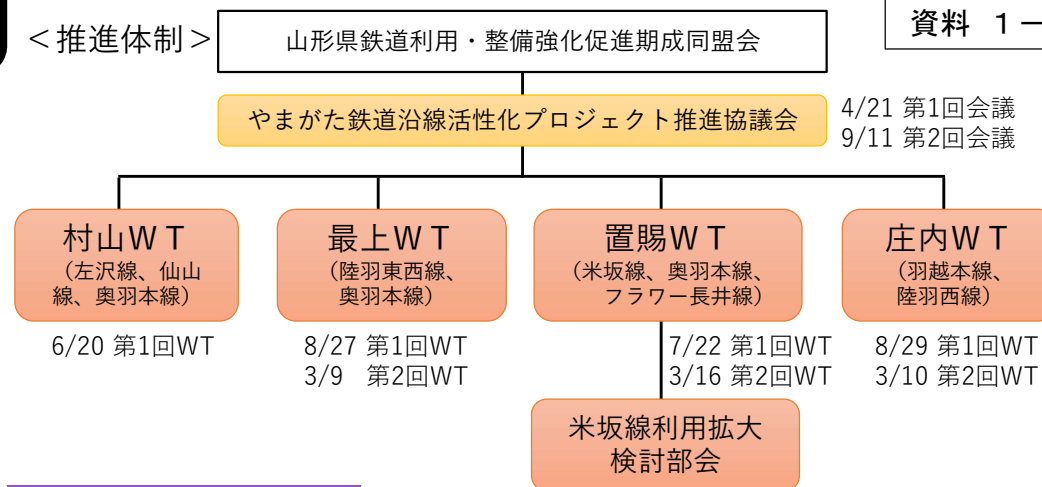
＜推進体制＞

山形県鉄道利用・整備強化促進期成同盟会

資料 1－

やまがた鉄道沿線活性化プロジェクト推進協議会

4/21 第1回会議
9/11 第2回会議

村山ＷＴ
（左沢線、仙山線、奥羽本線）

6/20 第1回WT

最上ＷＴ
（陸羽東西線、奥羽本線）

8/27 第1回WT
3/9 第2回WT

置賜ＷＴ
（米坂線、奥羽本線、フラワー長井線）

7/22 第1回WT
3/16 第2回WT

米坂線利用拡大検討部会

庄内ＷＴ
（羽越本線、陸羽西線）

8/29 第1回WT
3/10 第2回WT